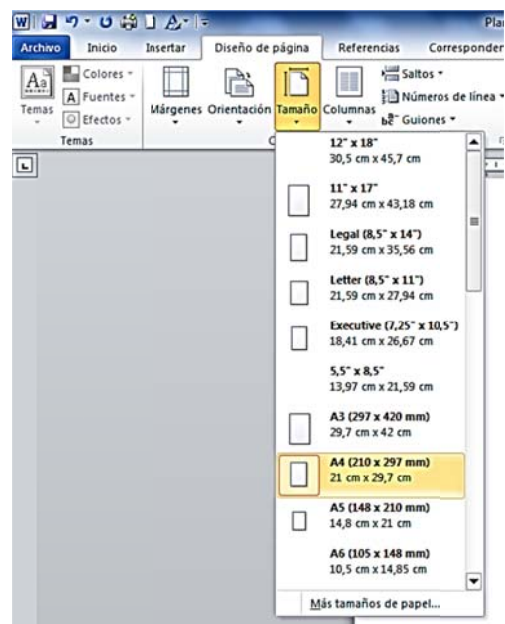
Pla

Archivo
Inicio
Insertar
Diseño de página
Referencias
Corresponder

Temas
Colores
Fuentes
Efectos
Temas
Márgenes
Orientación
Tamaño
Columnas
Saltos
Números de línea
Guiones

12" x 18"
30,5 cm x 45,7 cm

11" x 17"
27,94 cm x 43,18 cm

Legal (8,5" x 14")
21,59 cm x 35,56 cm

Letter (8,5" x 11")
21,59 cm x 27,94 cm

Executive (7,25" x 10,5")
18,41 cm x 26,67 cm

5,5" x 8,5"
13,97 cm x 21,59 cm

A3 (297 x 420 mm)
29,7 cm x 42 cm

A4 (210 x 297 mm)
21 cm x 29,7 cm

A5 (148 x 210 mm)
14,8 cm x 21 cm

A6 (105 x 148 mm)
10,5 cm x 14,85 cm

Más tamaños de papel...